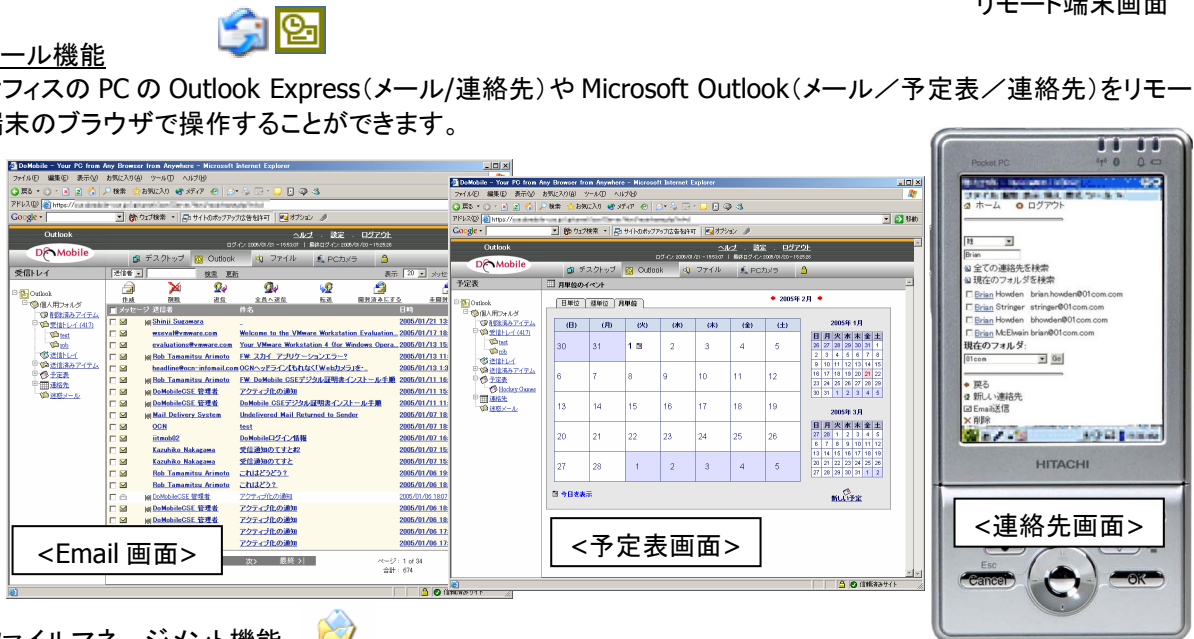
リモート端末画面

ール機能

フィスの PC の Outlook Express（メール/連絡先）や Microsoft Outlook（メール／予定表／連絡先）をリモー端末のブラウザで操作することができます。

DoMobile - Your PC from Any Browser from Anywhere - Microsoft Internet Explorer

Outlook

ヘルプ ・ 設定 ・ ログアウト

デスクトップ　Outlook　ファイル　PCカメラ

受信トレイ

| メッセージ 送信者 | 件名 | 日時 |
|---|---|---|
| Shinji Suzawara | | 2005/01/21 13: |
| wsexeal@vmware.com | Welcome to the VMware Workstation Evaluation | 2005/01/17 18: |
| evaluations@vmware.com | Your VMware Workstation 4 (for Windows Opera | 2005/01/13 15: |
| Rob Tamamitsu Arimoto | FW: スカイ アプリケーションエラー? | 2005/01/13 11: |
| headline@ocn-infomail.com | OCNへッドライン | 2005/01/13 13: |
| Rob Tamamitsu Arimoto | FW: DoMobile CSEデジタル証明書インストール手順 | 2005/01/11 16: |
| DoMobileCSE 管理者 | アクティブ化の通知 | 2005/01/11 15: |
| DoMobileCSE 管理者 | DoMobile CSEデジタル証明書インストール手順 | 2005/01/11 11: |
| Mail Delivery System | Undelivered Mail Returned to Sender | 2005/01/07 18: |
| OCN | test | 2005/01/07 18: |
| iitmobi02 | DoMobileログイン情報 | 2005/01/07 16: |
| Kazuhiko Nakagawa | 受信通知のてすと#2 | 2005/01/07 15: |
| Kazuhiko Nakagawa | 受信通知のてすと | 2005/01/07 15: |
| Rob Tamamitsu Arimoto | これはどう？ | 2005/01/06 19: |
| Rob Tamamitsu Arimoto | これはどう？ | 2005/01/06 19: |
| DoMobileCSE 管理者 | アクティブ化の通知 | 2005/01/06 18: |
| DoMobileCSE 管理者 | アクティブ化の通知 | 2005/01/06 18: |
| DoMobileCSE 管理者 | アクティブ化の通知 | 2005/01/06 18: |

ページ: 1 of 34

<Email 画面>

予定表

日単位　週単位　月単位

2005年 2月

| (日) | (月) | (火) | (水) | (木) | (金) | (土) |
|---|---|---|---|---|---|---|
| 30 | 31 | 1 | 2 | 3 | 4 | 5 |
| 6 | 7 | 8 | 9 | 10 | 11 | 12 |
| 13 | 14 | 15 | 16 | 17 | 18 | 19 |
| 20 | 21 | 22 | 23 | 24 | 25 | 26 |
| 27 | 28 | 1 | 2 | 3 | 4 | 5 |

2005年 1月

2005年 3月

今日表示

新しい予定

<予定表画面>

Pocket PC

ホーム　ログアウト

Brian

全ての連絡先を検索
現在のフォルダを検索

Brian Howden brian.howden@01com.com
Brian Stringer stringer@01com.com
Brian Howden bhowden@01com.com
Brian McElwain brian@01com.com

現在のフォルダ:
01com　Go

戻る
新しい連絡先
Email送信
削除

HITACHI

<連絡先画面>

Esc
Cancel
OK

ァイルマネージメント機能